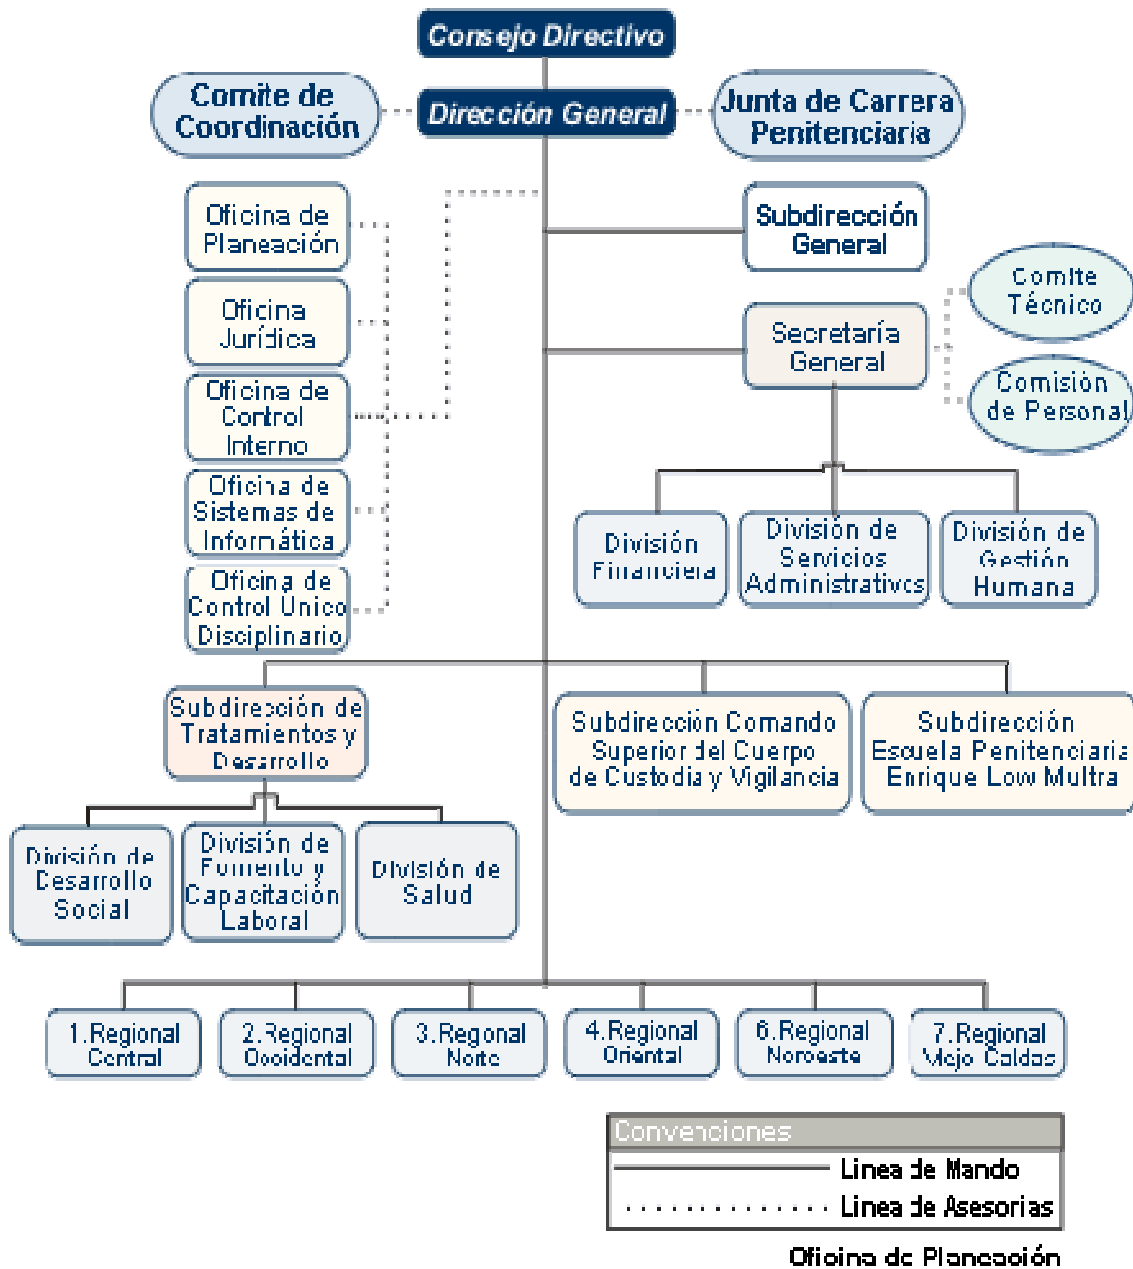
Consejo Directivo

Comite de Coordinación

Dirección General

Junta de Carrera Penitenciaria

Oficina de Planeación

Oficina Jurídica

Oficina de Control Interno

Oficina de Sistemas de Informática

Oficina de Control Unico Disciplinario

Subdirección General

Comite Técnico

Secretaría General

Comisión de Personal

División Financiera

División de Servicios Administrativos

División de Gestión Humana

Subdirección de Tratamientos y Desarrollo

Subdirección Comando Superior del Cuerpo de Custodia y Vigilancia

Subdirección Escuela Penitenciaria Enrique Low Multra

División de Desarrollo Social

División de Fomento y Capacitación Laboral

División de Salud

1.Regional Central

2.Regional Occidental

3.Regional Norte

4.Regional Oriental

6.Regional Noroeste

7.Regional Viejo Caldas

Convenciones

Linea de Mando

Linea de Asesorias

Oficina de Planeación